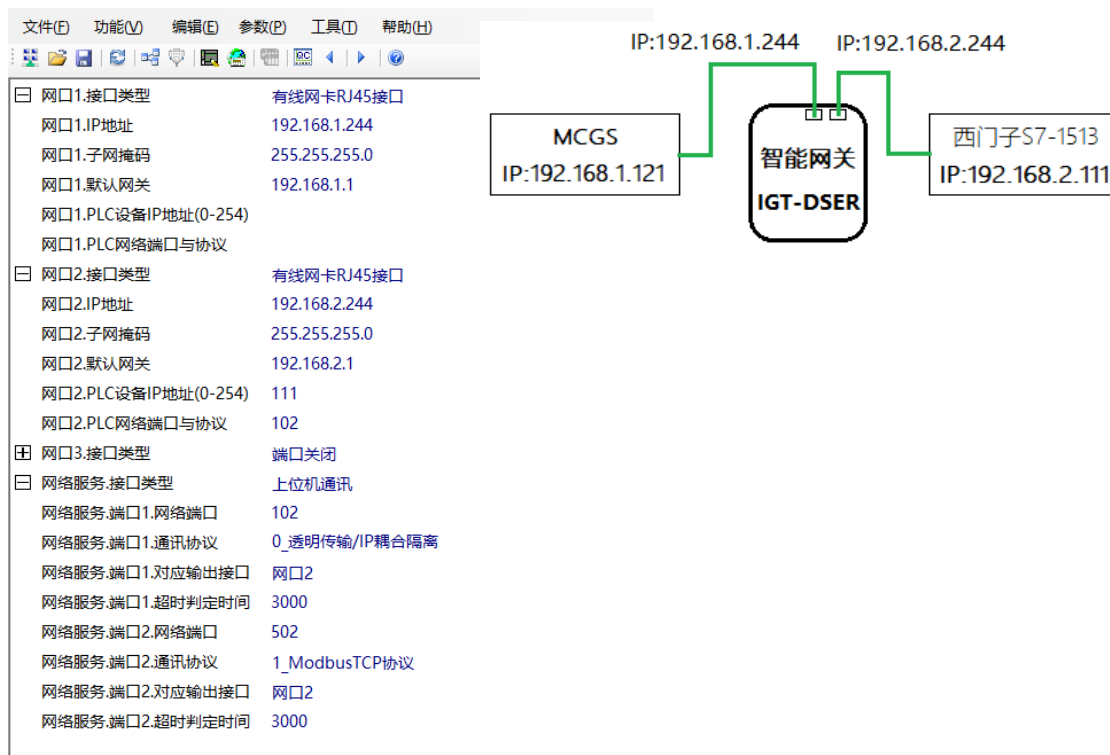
文件(F) 功能(V) 编辑(E) 参数(P) 工具(T) 帮助(H)

| | |
|---|---|
| ⊟ 网口1.接口类型 | 有线网卡RJ45接口 |
| 网口1.IP地址 | 192.168.1.244 |
| 网口1.子网掩码 | 255.255.255.0 |
| 网口1.默认网关 | 192.168.1.1 |
| 网口1.PLC设备IP地址(0-254) | |
| 网口1.PLC网络端口与协议 | |
| ⊟ 网口2.接口类型 | 有线网卡RJ45接口 |
| 网口2.IP地址 | 192.168.2.244 |
| 网口2.子网掩码 | 255.255.255.0 |
| 网口2.默认网关 | 192.168.2.1 |
| 网口2.PLC设备IP地址(0-254) | 111 |
| 网口2.PLC网络端口与协议 | 102 |
| ⊞ 网口3.接口类型 | 端口关闭 |
| ⊟ 网络服务.接口类型 | 上位机通讯 |
| 网络服务.端口1.网络端口 | 102 |
| 网络服务.端口1.通讯协议 | 0_透明传输/IP耦合隔离 |
| 网络服务.端口1.对应输出接口 | 网口2 |
| 网络服务.端口1.超时判定时间 | 3000 |
| 网络服务.端口2.网络端口 | 502 |
| 网络服务.端口2.通讯协议 | 1_ModbusTCP协议 |
| 网络服务.端口2.对应输出接口 | 网口2 |
| 网络服务.端口2.超时判定时间 | 3000 |

IP:192.168.1.244
IP:192.168.2.244
MCGS
IP:192.168.1.121
智能网关
IGT-DSER
西门子S7-1513
IP:192.168.2.111